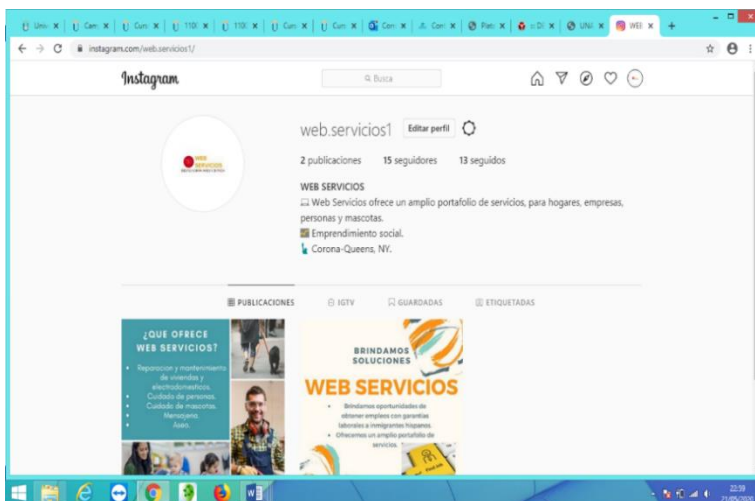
Univ × | Cam × | Curs × | 110( × | 110( × | Curs × | Curs × | Con × | Con × | Plata × | ≡ Di × | UNA × | WEB ×

instagram.com/web.servicios1/

Instagram

Busca

web.servicios1 Editar perfil

2 publicaciones 15 seguidores 13 seguidos

WEB SERVICIOS
Web Servicios ofrece un amplio portafolio de servicios, para hogares, empresas, personas y mascotas.
Emprendimiento social.
Corona-Queens, NY.

PUBLICACIONES IGTV GUARDADAS ETIQUETADAS

¿QUE OFRECE WEB SERVICIOS?

Reparacion y mantenimiento de viviendas y electrodomesticos.
Cuidado de personas.
Cuidado de mascotas.
Mensajeria.
Aseo.

BRINDAMOS SOLUCIONES

WEB SERVICIOS

Brindamos oportunidades de obtener empleos con garantias laborales a inmigrantes hispanos.
Ofrecemos un amplio portafolio de servicios.

22:39
21/05/20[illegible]